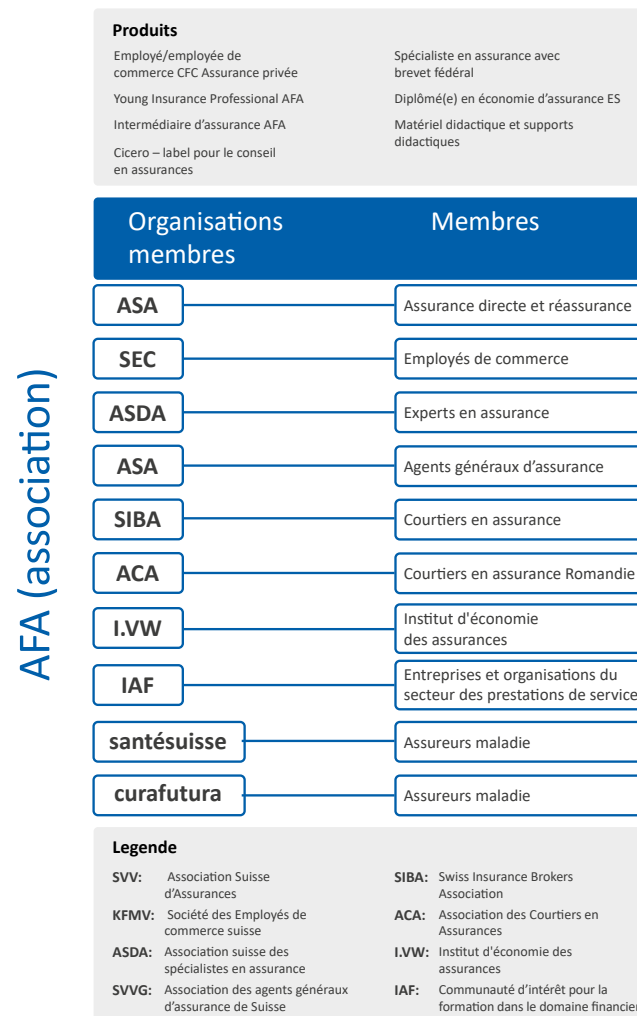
AFA (association)

Produits

Employé/employée de commerce CFC Assurance privée

Young Insurance Professional AFA

Intermédiaire d'assurance AFA

Cicero – label pour le conseil en assurances

Spécialiste en assurance avec brevet fédéral

Diplômé(e) en économie d'assurance ES

Matériel didactique et supports didactiques

Organisations membres

Membres

ASA — Assurance directe et réassurance

SEC — Employés de commerce

ASDA — Experts en assurance

ASA — Agents généraux d'assurance

SIBA — Courtiers en assurance

ACA — Courtiers en assurance Romandie

I.VW — Institut d'économie des assurances

IAF — Entreprises et organisations du secteur des prestations de service

santésuisse — Assureurs maladie

curafutura — Assureurs maladie

Legende

SVV: Association Suisse d'Assurances

KFMV: Société des Employés de commerce suisse

ASDA: Association suisse des spécialistes en assurance

SVVG: Association des agents généraux d'assurance de Suisse

SIBA: Swiss Insurance Brokers Association

ACA: Association des Courtiers en Assurances

I.VW: Institut d'économie des assurances

IAF: Communauté d'intérêt pour la formation dans le domaine financier